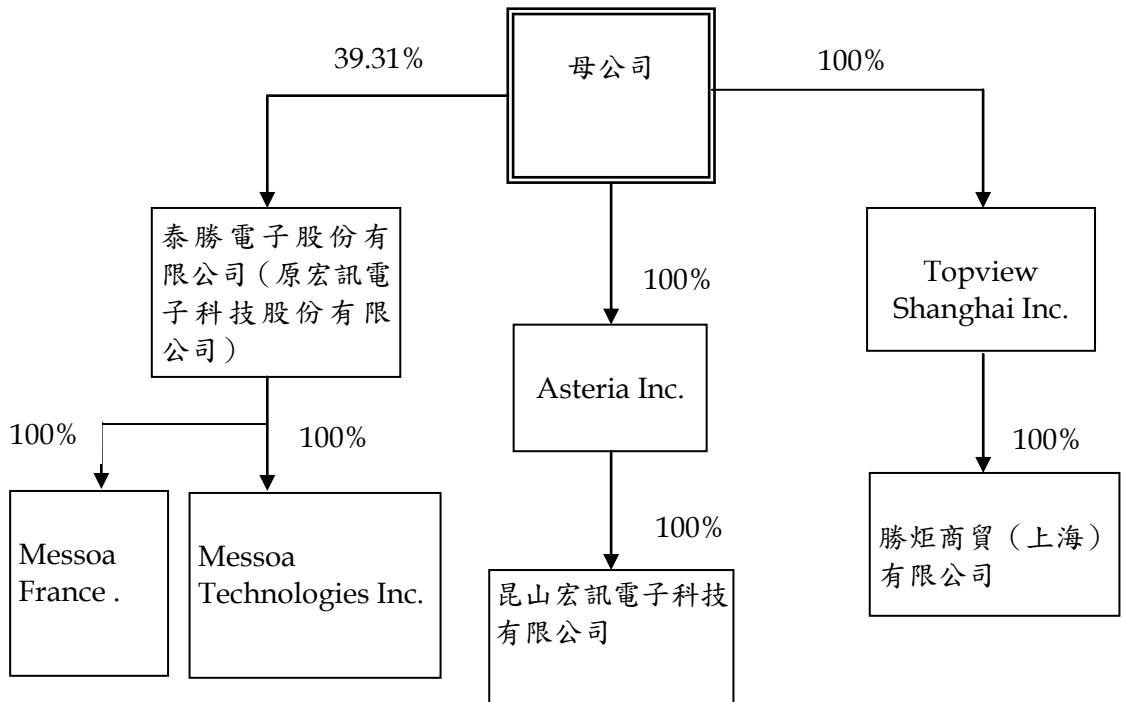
母公司

39.31%

100%

100%

泰勝電子股份有限公司（原宏訊電子科技股份有限公司）

Asteria Inc.

Topview Shanghai Inc.

100%

100%

100%

100%

100%

Messoa France .

Messoa Technologies Inc.

昆山宏訊電子科技有限公司

勝炬商貿（上海）有限公司